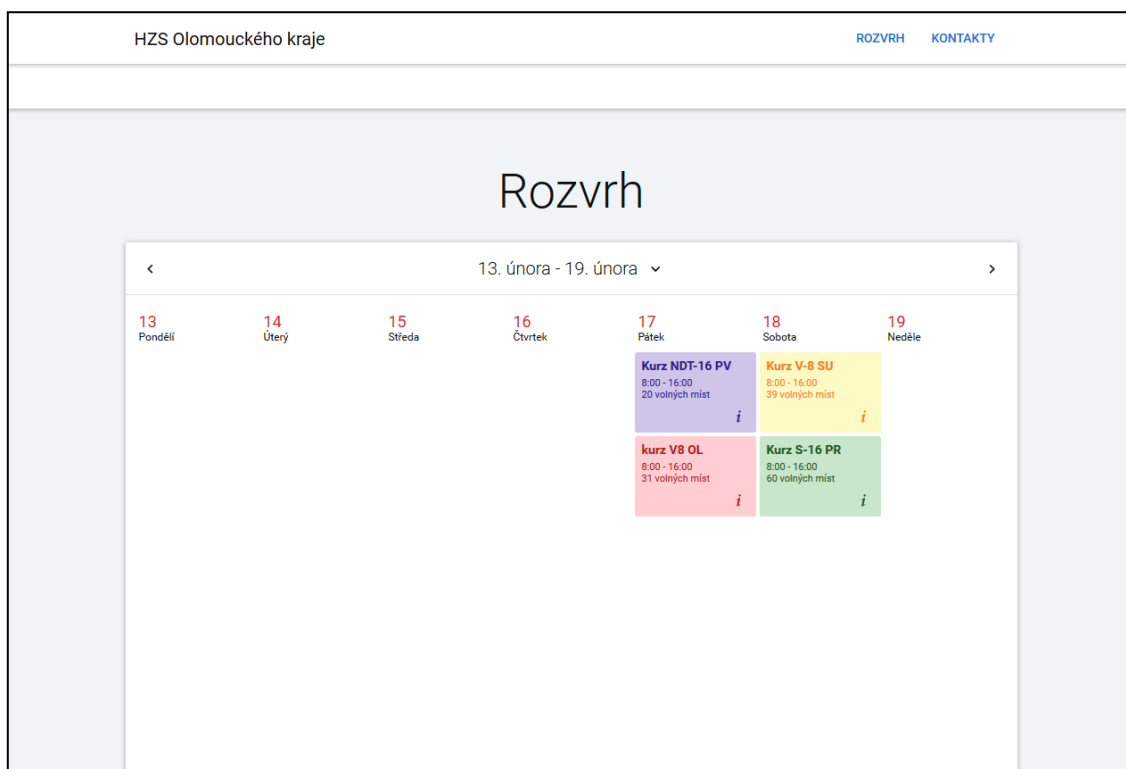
HZS Olomouckého kraje

ROZVRH KONTAKTY

Rozvrh

‹ 13. února - 19. února ⌄ ›

| 13 Pondělí | 14 Úterý | 15 Středa | 16 Čtvrtek | 17 Pátek | 18 Sobota | 19 Neděle |
|---|---|---|---|---|---|---|
| | | | | Kurz NDT-16 PV 8:00 - 16:00 20 volných míst i | Kurz V-8 SU 8:00 - 16:00 39 volných míst i | |
| | | | | kurz V8 OL 8:00 - 16:00 31 volných míst i | Kurz S-16 PR 8:00 - 16:00 60 volných míst i | |